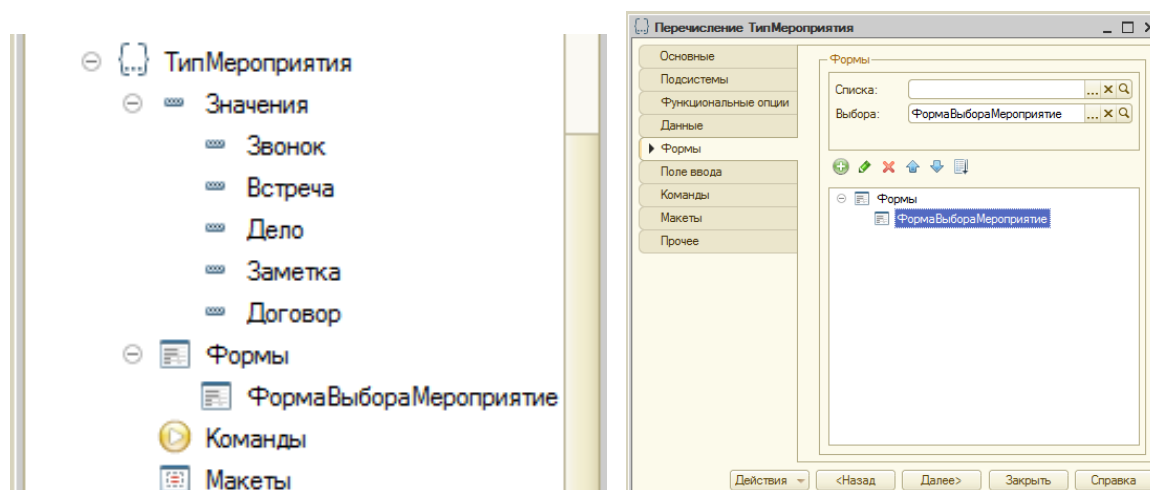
ТипМероприятия
Значения
Звонок
Встреча
Дело
Заметка
Договор
Формы
ФормаВыбораМероприятие
Команды
Макеты

Перечисление ТипМероприятия
_ □ ×
Основные
Подсистемы
Функциональные опции
Данные
Формы
Поле ввода
Команды
Макеты
Прочее

Формы
Списка:
Выбора: ФормаВыбораМероприятие

Формы
ФормаВыбораМероприятие

Действия
<Назад
Далее>
Закрыть
Справка